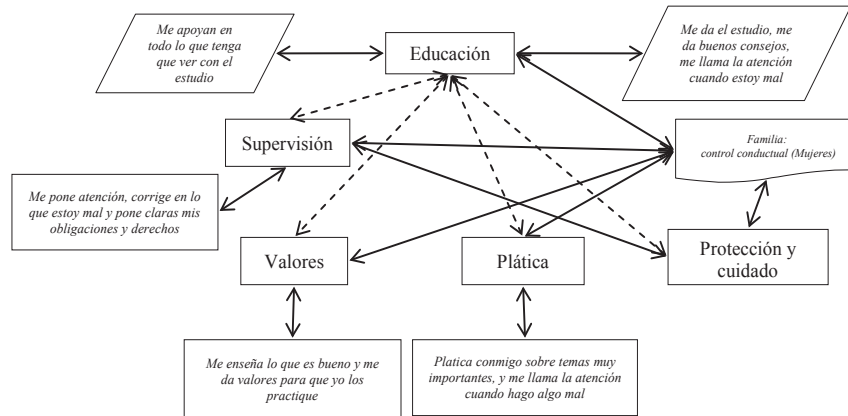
Me apoyan en todo lo que tenga que ver con el estudio

Educación

Me da el estudio, me da buenos consejos, me llama la atención cuando estoy mal

Supervisión

Familia: control conductual (Mujeres)

Me pone atención, corrige en lo que estoy mal y pone claras mis obligaciones y derechos

Valores

Plática

Protección y cuidado

Me enseña lo que es bueno y me da valores para que yo los practique

Platica conmigo sobre temas muy importantes, y me llama la atención cuando hago algo mal